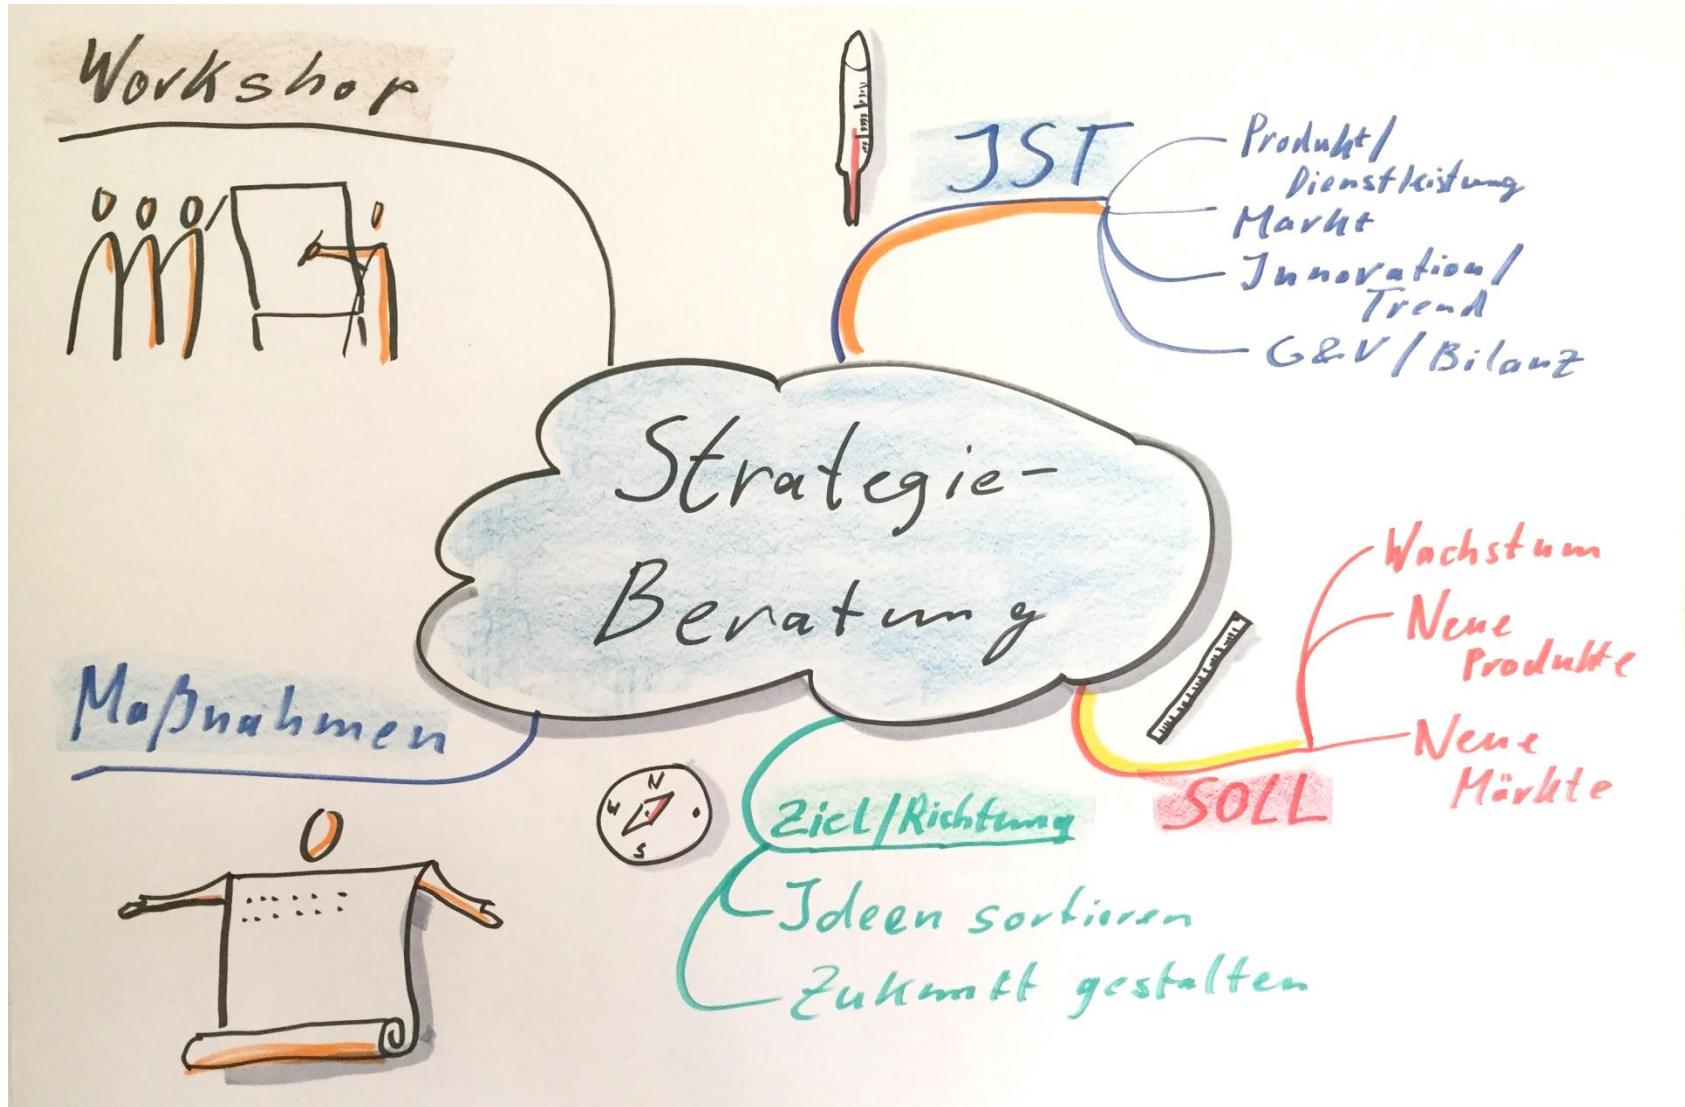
Workshop

JST

Produkt/ Dienstleistung
Markt
Innovation/ Trend
G&V/Bilanz

Strategie-Beratung

Wachstum
Neue Produkte
Neue Märkte

SOLL

Maßnahmen

N
E
S

Ziel/Richtung
Jdeen sortieren
Zukunft gestalten